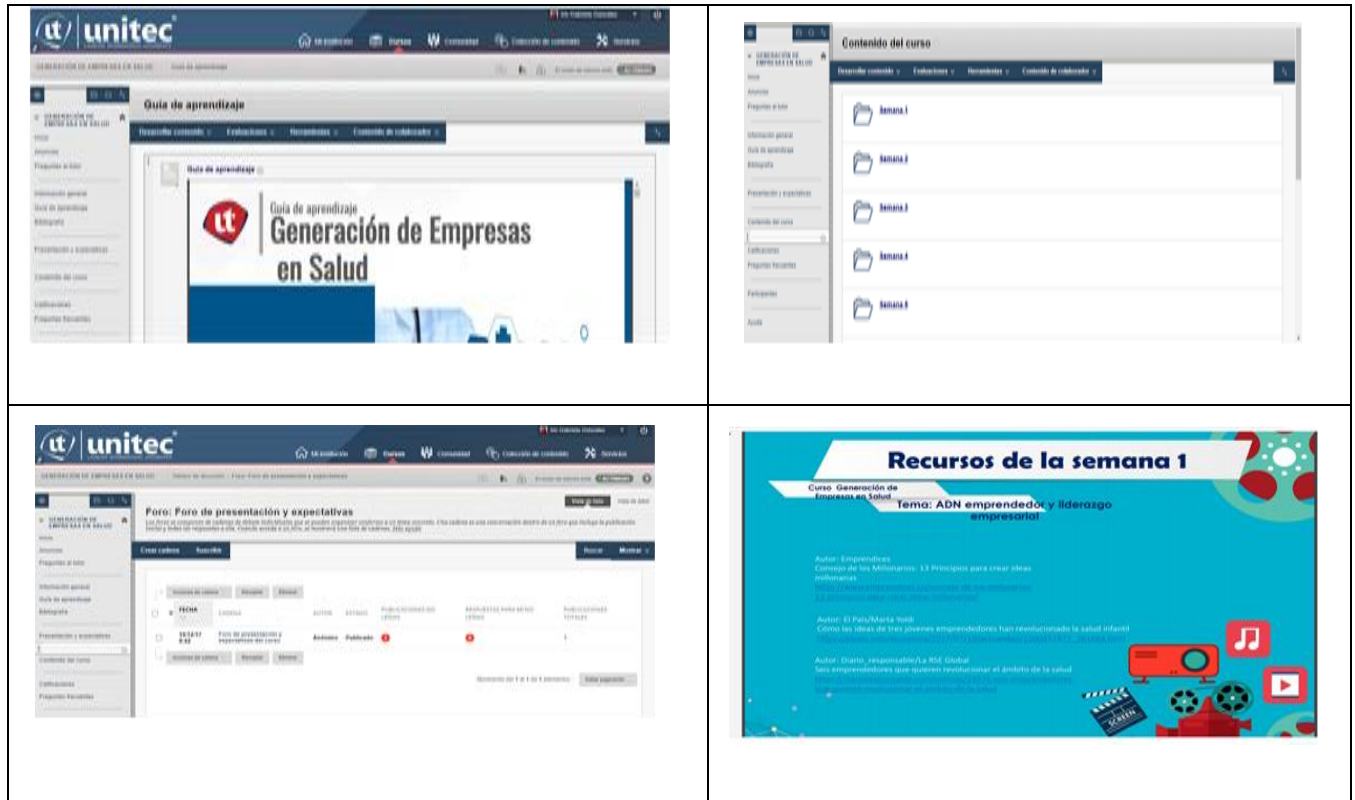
ut unitec

Mi institución Cursos Comunidad Colección de contenido Servicios

GENERACIÓN DE EMPRESAS EN SALUD

Guía de aprendizaje

GENERACIÓN DE EMPRESAS EN SALUD

Inicio
Anuncios
Preguntas al tutor

Información general
Guía de aprendizaje
Bibliografía

Presentación y expectativas

Contenido del curso

Calificaciones
Preguntas frecuentes

Guía de aprendizaje

Desarrollar contenido Evaluaciones Herramientas Contenido del colaborador

Guía de aprendizaje

Guía de aprendizaje
Generación de Empresas en Salud

Contenido del curso

GENERACIÓN DE EMPRESAS EN SALUD

Inicio
Anuncios
Preguntas al tutor

Información general
Guía de aprendizaje
Bibliografía

Presentación y expectativas

Contenido del curso

Calificaciones
Preguntas frecuentes

Participantes

Ayuda

Desarrollar contenido Evaluaciones Herramientas Contenido del colaborador

Semana 1

Semana 2

Semana 3

Semana 4

Semana 5

ut unitec

Mi institución Cursos Comunidad Colección de contenido Servicios

GENERACIÓN DE EMPRESAS EN SALUD

GENERACIÓN DE EMPRESAS EN SALUD

Inicio
Anuncios
Preguntas al tutor

Información general
Guía de aprendizaje
Bibliografía

Presentación y expectativas

Contenido del curso

Calificaciones
Preguntas frecuentes

Foro: Foro de presentación y expectativas

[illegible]

Crear cadena Suscribir

Buscar Mostrar

| | FECHA | CADENA | AUTOR | ESTADO | PUBLICACIONES NO LEÍDAS | RESPUESTAS PARA MÍ NO LEÍDAS | PUBLICACIONES TOTALES |
|---|---|---|---|---|---|---|---|
| | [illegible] | Foro de presentación y expectativas del curso | Anónimo | Publicado | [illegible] | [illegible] | 1 |

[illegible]

Recursos de la semana 1

Curso Generación de Empresas en Salud

Tema: ADN emprendedor y liderazgo empresarial

Autor: Emprendices
Consejo de los Millonarios: 13 Principios para crear ideas millonarias
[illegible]

Autor: El País/Marta Yoldi
Cómo las ideas de tres jóvenes emprendedores han revolucionado la salud infantil
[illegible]

Autor: Diario_responsable/La RSE Global
Seis emprendedores que quieren revolucionar el ámbito de la salud
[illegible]

SCREEN